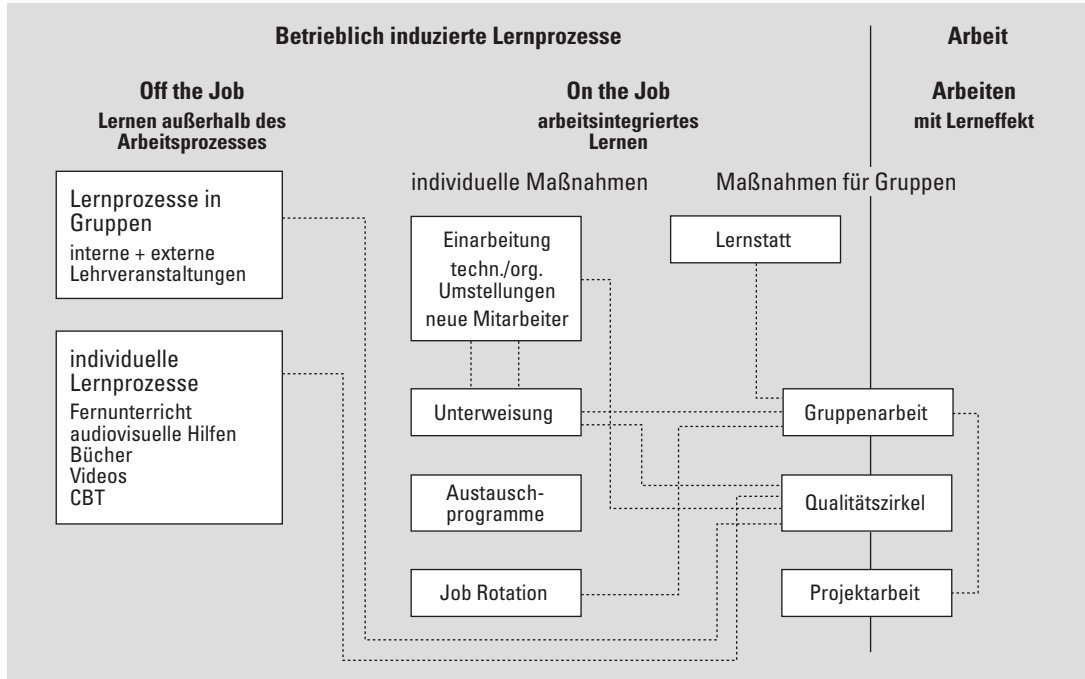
Betrieblich induzierte Lernprozesse

Arbeit

Off the Job
Lernen außerhalb des Arbeitsprozesses

On the Job
arbeitsintegriertes Lernen

Arbeiten
mit Lerneffekt

individuelle Maßnahmen

Maßnahmen für Gruppen

Lernprozesse in Gruppen
interne + externe Lehrveranstaltungen

individuelle Lernprozesse
Fernunterricht
audiovisuelle Hilfen
Bücher
Videos
CBT

Einarbeitung
techn./org. Umstellungen
neue Mitarbeiter

Lernstatt

Unterweisung

Gruppenarbeit

Austauschprogramme

Qualitätszirkel

Job Rotation

Projektarbeit